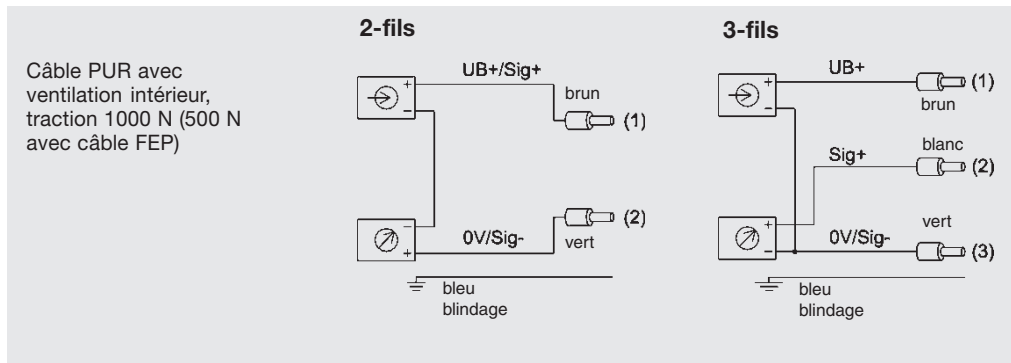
Câble PUR avec ventilation intérieur, traction 1000 N (500 N avec câble FEP)

2-fils

UB+/Sig+
brun
(1)
0V/Sig-
vert
(2)
bleu
blindage

3-fils

UB+
(1)
brun
Sig+
blanc
(2)
vert
0V/Sig-
(3)
bleu
blindage